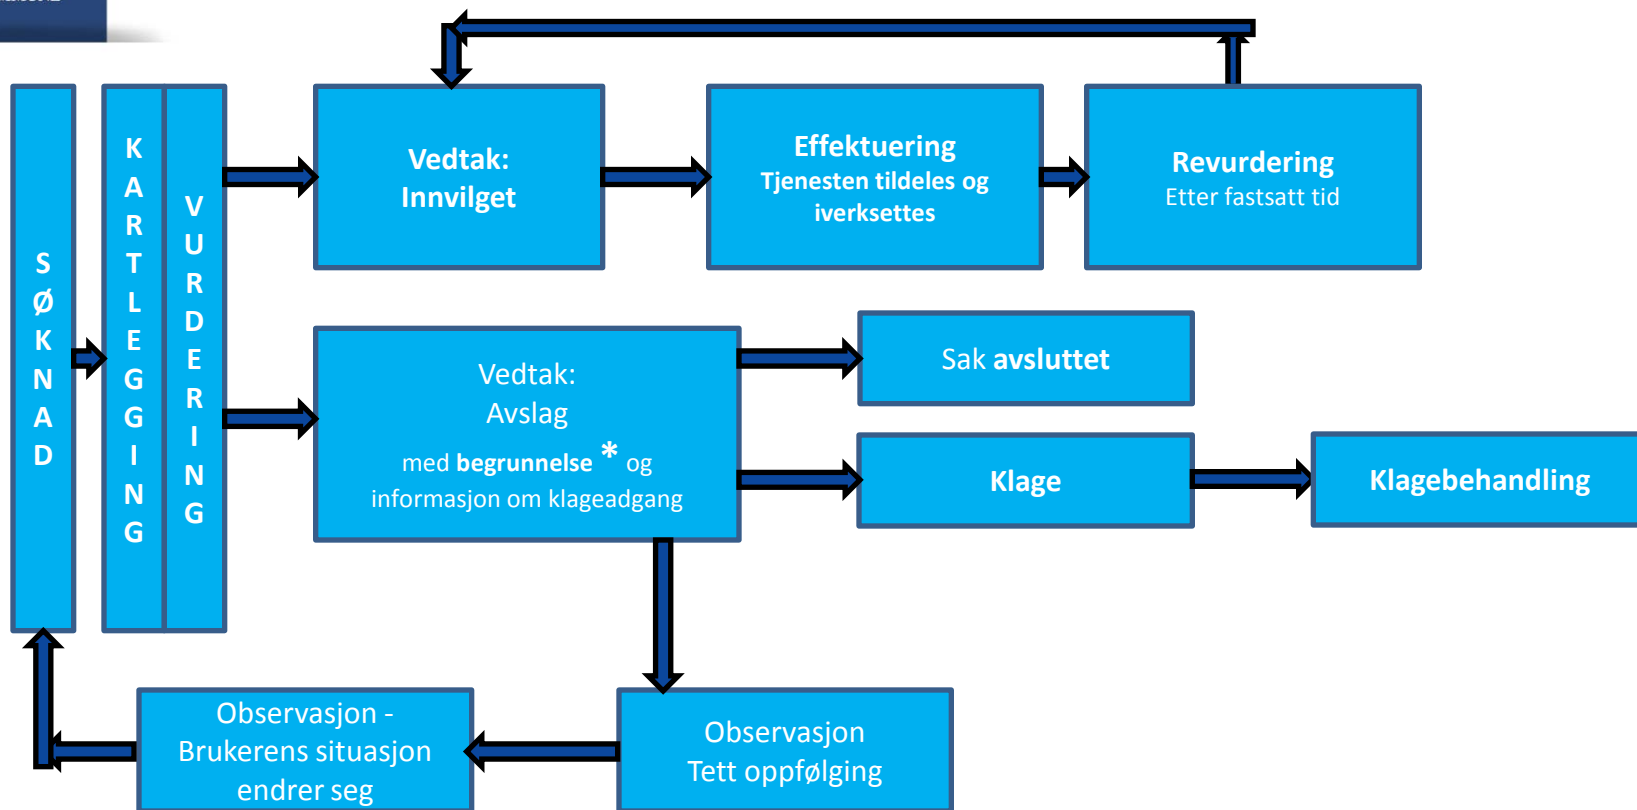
SØKNAD

KARTLEGGING

VURDERING

Vedtak:
Innvilget

Effektuering
Tjenesten tildeles og iverksettes

Revurdering
Etter fastsatt tid

Vedtak:
Avslag
med begrunnelse * og informasjon om klageadgang

Sak avsluttet

Klage

Klagebehandling

Observasjon -
Brukerens situasjon endrer seg

Observasjon
Tett oppfølging